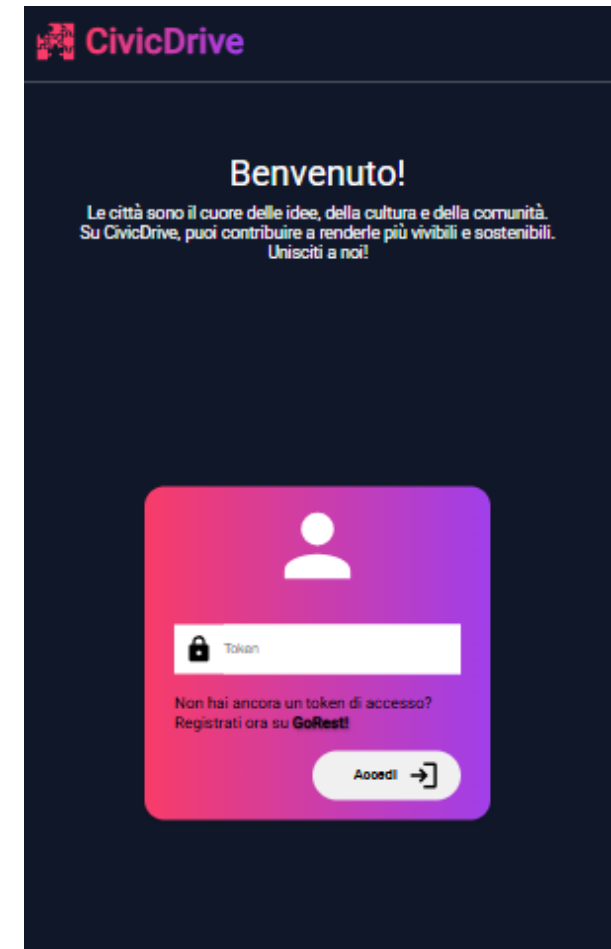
CivicDrive

Benvenuto!

Le città sono il cuore delle idee, della cultura e della comunità. Su CivicDrive, puoi contribuire a renderle più vivibili e sostenibili. Unisciti a noi!

Token

Non hai ancora un token di accesso? Registrati ora su GoRest!

Accedi